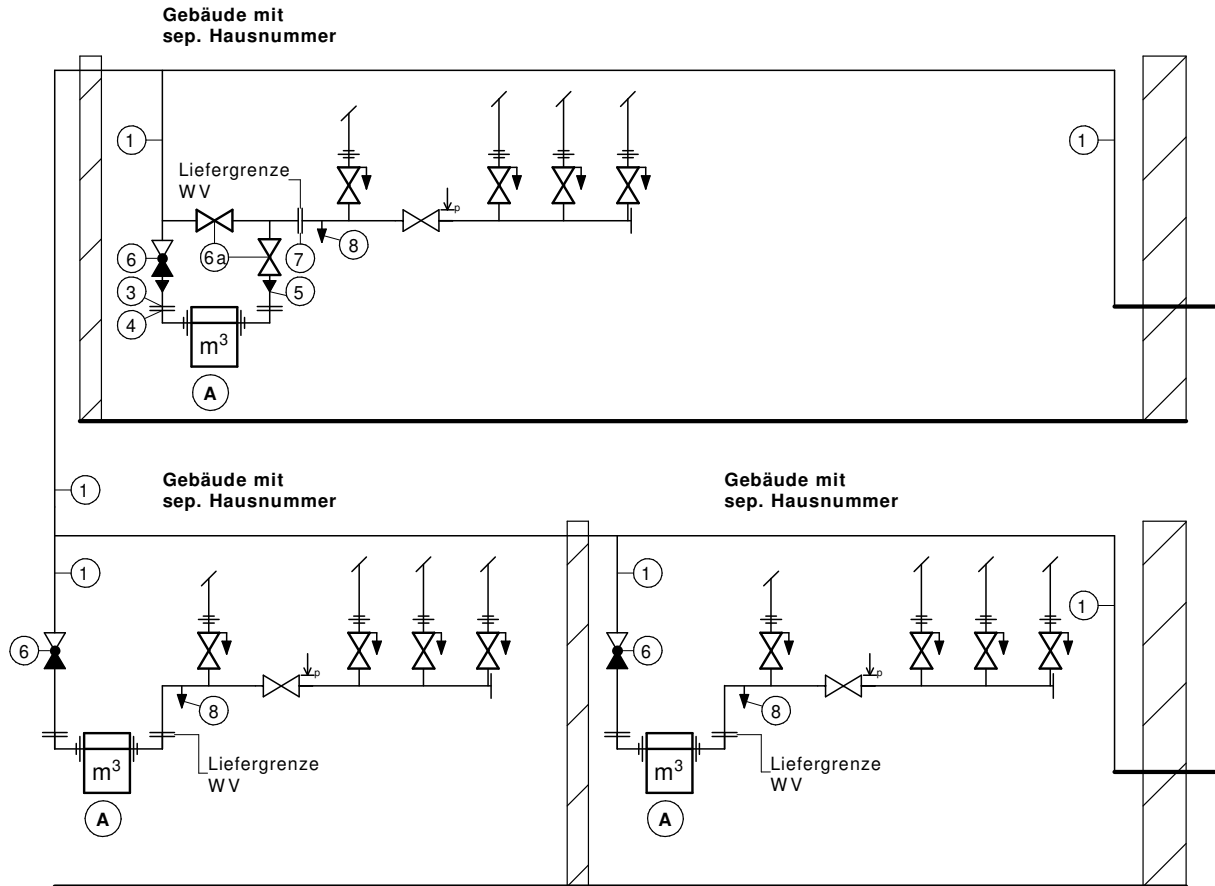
Gebäude mit
sep. Hausnummer

1
1
Liefergrenze
WV
p
6
6a
7
8
3
5
4
$m^3$
A

1

Gebäude mit
sep. Hausnummer

Gebäude mit
sep. Hausnummer

1
6
p
8
$m^3$
Liefergrenze
WV
A

1
6
p
8
1
$m^3$
Liefergrenze
WV
A